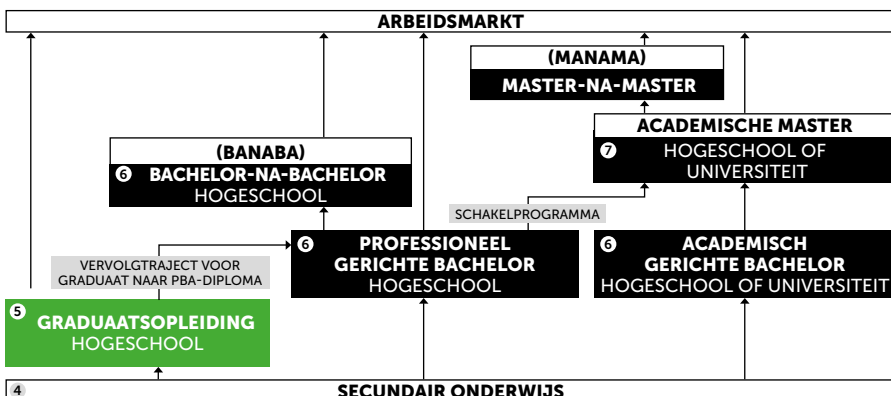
ARBEIDSMARKT

(MANAMA)
MASTER-NA-MASTER

ACADEMISCHE MASTER
7 HOGESCHOOL OF UNIVERSITEIT

(BANABA)
6 BACHELOR-NA-BACHELOR
HOGESCHOOL

SCHAKELPROGRAMMA

VERVOLGTRAJECT VOOR GRADUAAT NAAR PBA-DIPLOMA

6 PROFESSIONEEL GERICHTE BACHELOR
HOGESCHOOL

6 ACADEMISCH GERICHTE BACHELOR
HOGESCHOOL OF UNIVERSITEIT

5 GRADUAATSOPLEIDING
HOGESCHOOL

4 SECUNDAIR ONDERWIJS